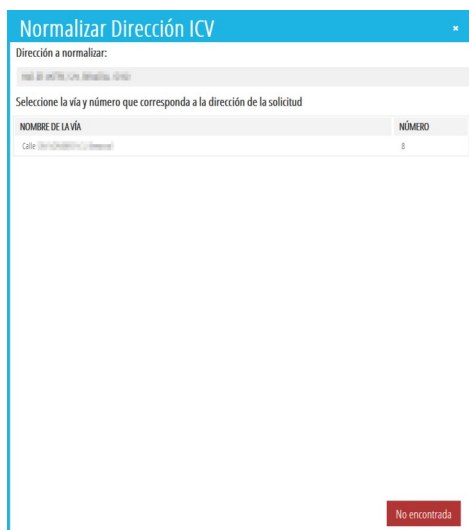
Normalizar Dirección ICV

×

Dirección a normalizar:

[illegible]

Seleccione la vía y número que corresponda a la dirección de la solicitud

| NOMBRE DE LA VÍA | NÚMERO |
|---|---|
| Calle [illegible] | 8 |

No encontrada